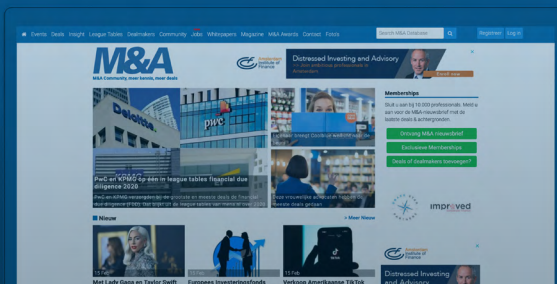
Events Deals Insight League Tables Dealmakers Community Jobs Whitepapers Magazine M&A Awards Contact Fotos

Search M&A Database

Registreer Log in

M&A

M&A Community, meer kennis, meer deals

Amsterdam Institute of Finance

Distressed Investing and Advisory

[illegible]

Enroll now

Deloitte.

pwc

PwC en KPMG op één in league tables financial due diligence 2020

PwC en KPMG verdelen de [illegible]

Deze vrouwelijke advocaten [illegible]

Memberships

Sluit u aan bij 10.000 professionals. Meld u aan voor de M&A nieuwsbrief met de laatste deals & achtergronden.

Ontvang M&A nieuwsbrief

Exclusieve Memberships

Deals of dealmakers toevoegen?

improved

Nieuw

> Meer Nieuws

11 Feb

Met Lady Gaga en Taylor Swift

11 Feb

Europees Investeringsfonds

11 Feb

Verkoop Amerikaanse TikTok

Amsterdam Institute of Finance

Distressed Investing and Advisory